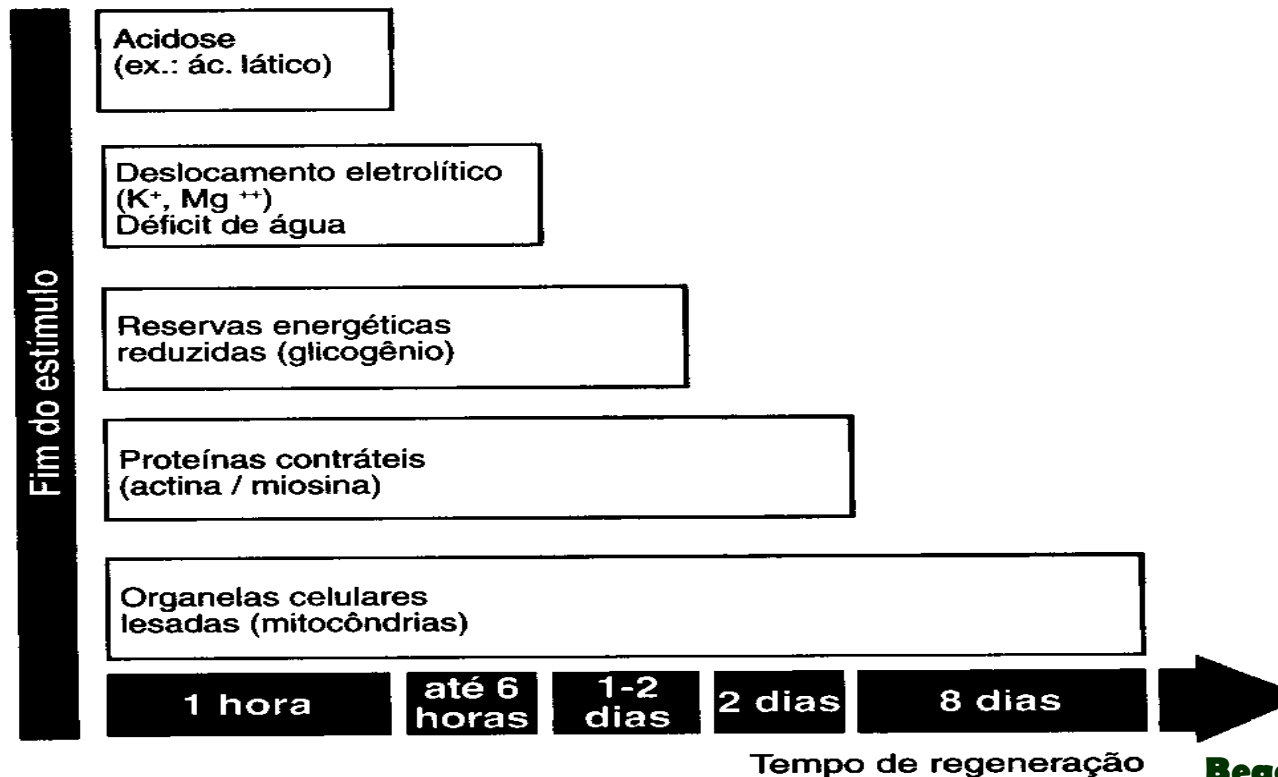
Fim do estímulo

Acidose
(ex.: ác. lático)

Deslocamento eletrolítico
($K^+$, $Mg^{++}$)
Déficit de água

Reservas energéticas
reduzidas (glicogênio)

Proteínas contráteis
(actina / miosina)

Organelas celulares
lesadas (mitocôndrias)

1 hora | até 6 horas | 1-2 dias | 2 dias | 8 dias

Tempo de regeneração

Bege